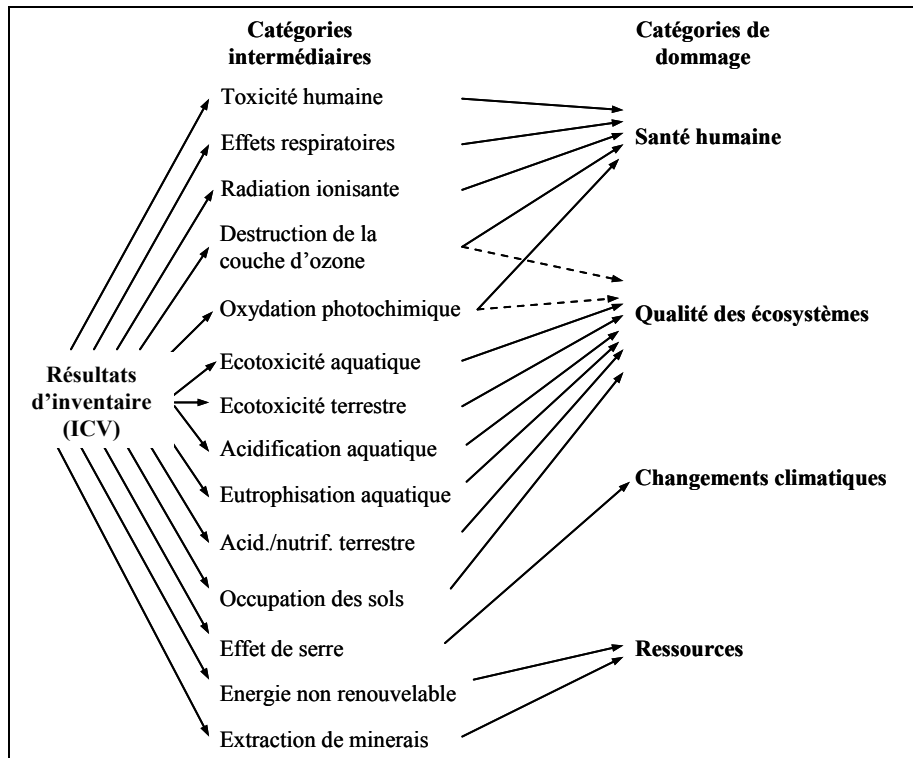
Catégories intermédiaires

Catégories de dommage

Résultats d'inventaire (ICV)

Toxicité humaine

Effets respiratoires

Radiation ionisante

Destruction de la couche d'ozone

Oxydation photochimique

Ecotoxicité aquatique

Ecotoxicité terrestre

Acidification aquatique

Eutrophisation aquatique

Acid./nutrif. terrestre

Occupation des sols

Effet de serre

Energie non renouvelable

Extraction de minerais

Santé humaine

Qualité des écosystèmes

Changements climatiques

Ressources